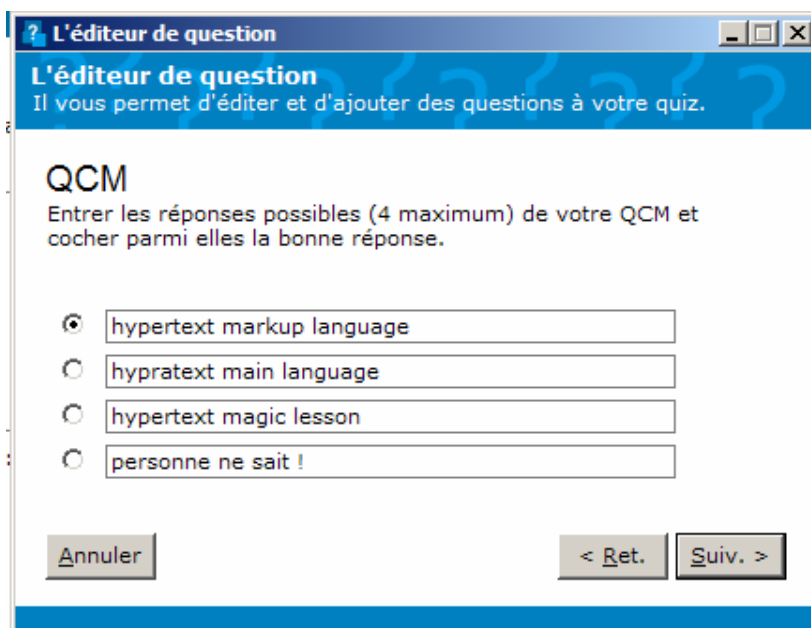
L'éditeur de question

L'éditeur de question
Il vous permet d'éditer et d'ajouter des questions à votre quiz.

QCM
Entrer les réponses possibles (4 maximum) de votre QCM et cocher parmi elles la bonne réponse.

hypertext markup language
hypratext main language
hypertext magic lesson
personne ne sait !

Annuler
< Ret.
Suiv. >